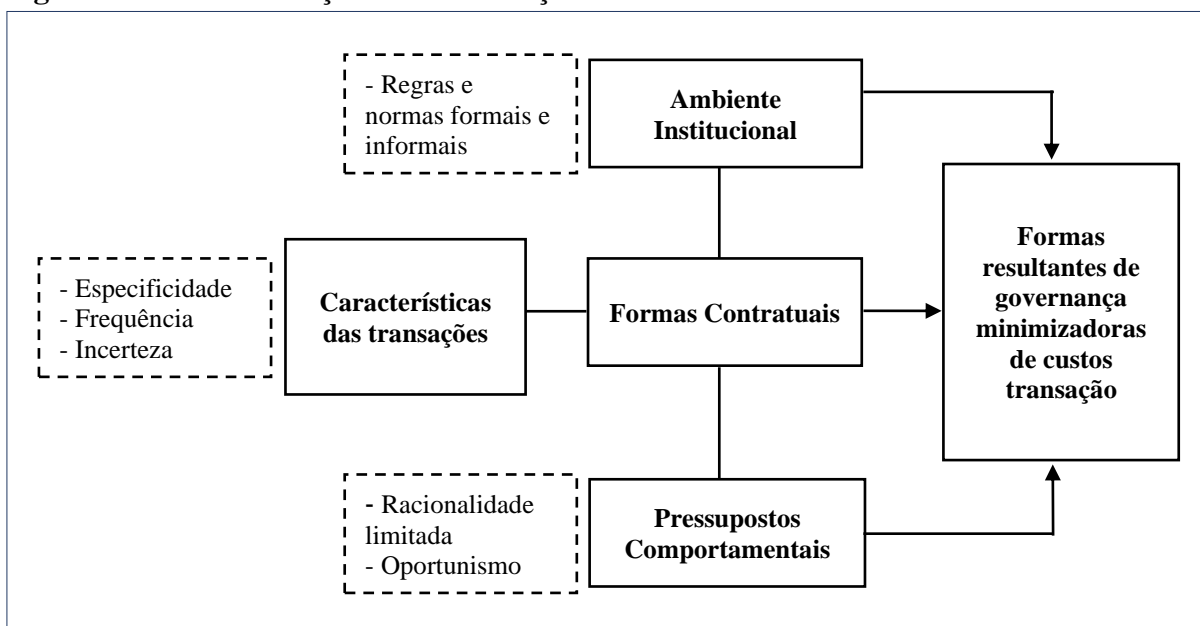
- Regras e normas formais e informais

Ambiente Institucional

- Especificidade
- Frequência
- Incerteza

Características das transações

Formas Contratuais

Formas resultantes de governança minimizadoras de custos transação

- Racionalidade limitada
- Oportunismo

Pressupostos Comportamentais